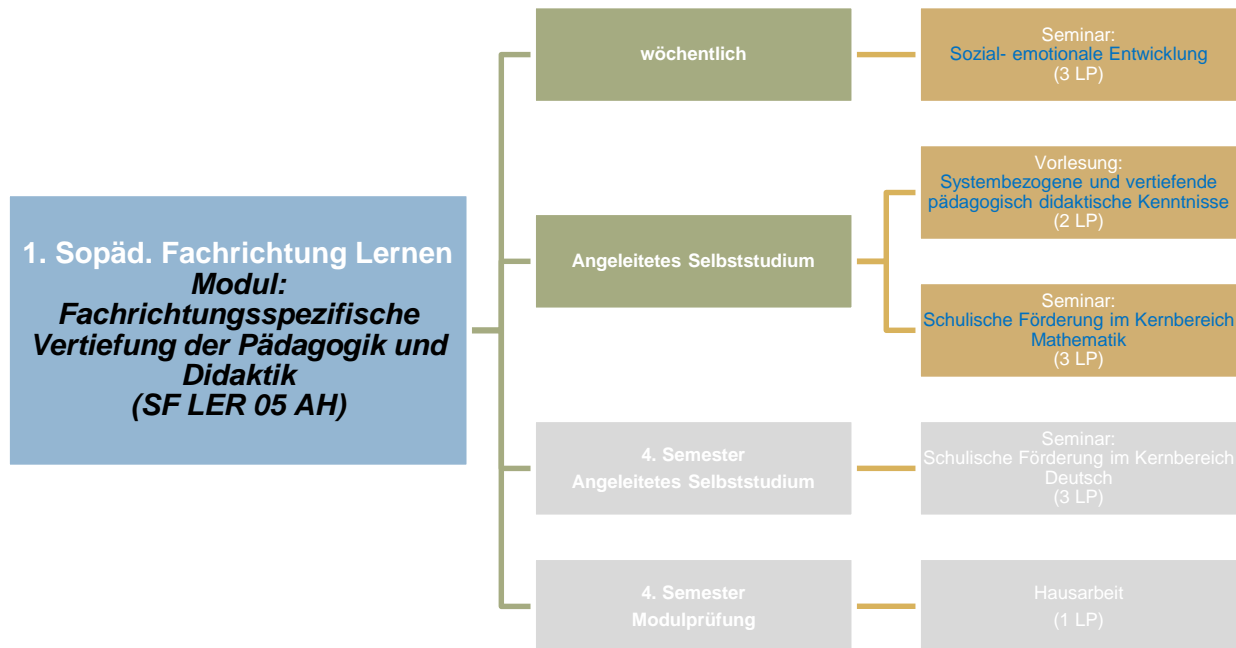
1. Sopäd. Fachrichtung Lernen
Modul:
Fachrichtungsspezifische Vertiefung der Pädagogik und Didaktik
(SF LER 05 AH)

wöchentlich

Seminar:
Sozial- emotionale Entwicklung
(3 LP)

Angeleitetes Selbststudium

Vorlesung:
Systembezogene und vertiefende pädagogisch didaktische Kenntnisse
(2 LP)

Seminar:
Schulische Förderung im Kernbereich Mathematik
(3 LP)

4. Semester
Angeleitetes Selbststudium

Seminar:
Schulische Förderung im Kernbereich Deutsch
(3 LP)

4. Semester
Modulprüfung

Hausarbeit
(1 LP)